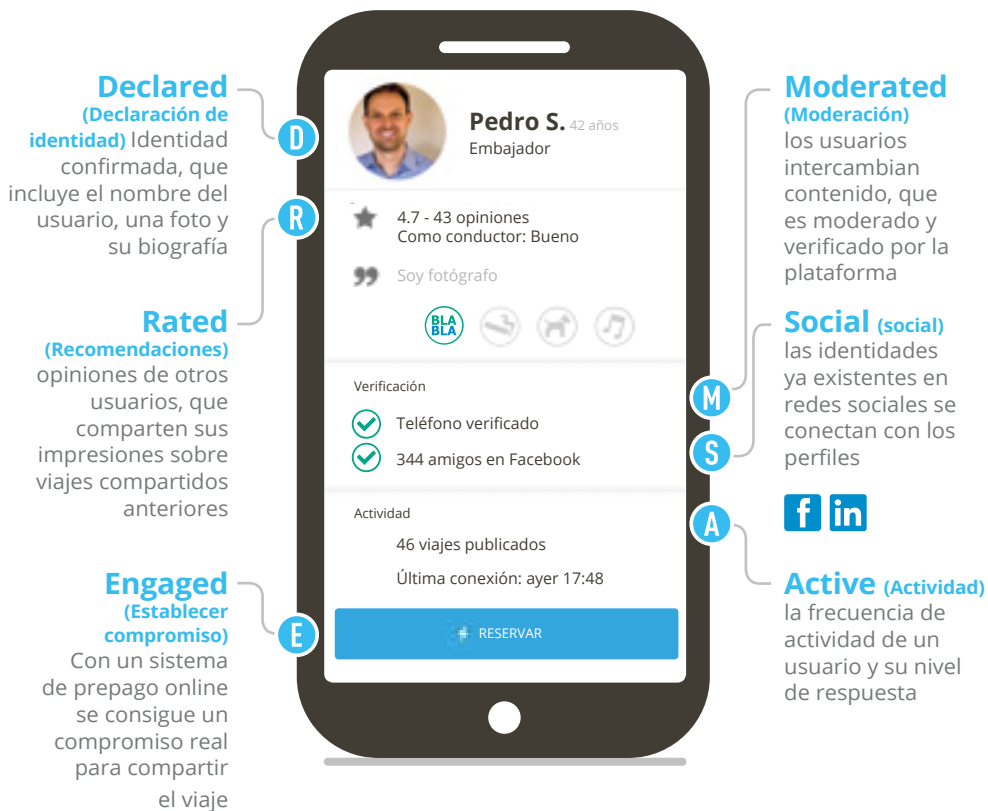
Declared (Declaración de identidad) Identidad confirmada, que incluye el nombre del usuario, una foto y su biografía

Rated (Recomendaciones) opiniones de otros usuarios, que comparten sus impresiones sobre viajes compartidos anteriores

Engaged (Establecer compromiso) Con un sistema de prepago online se consigue un compromiso real para compartir el viaje

D

Pedro S. 42 años
Embajador

R

4.7 - 43 opiniones
Como conductor: Bueno

Soy fotógrafo

BLA BLA

Verificación

Teléfono verificado

344 amigos en Facebook

Actividad

46 viajes publicados

Última conexión: ayer 17:48

E

RESERVAR

M

S

A

Moderated (Moderación) los usuarios intercambian contenido, que es moderado y verificado por la plataforma

Social (social) las identidades ya existentes en redes sociales se conectan con los perfiles

f in

Active (Actividad) la frecuencia de actividad de un usuario y su nivel de respuesta